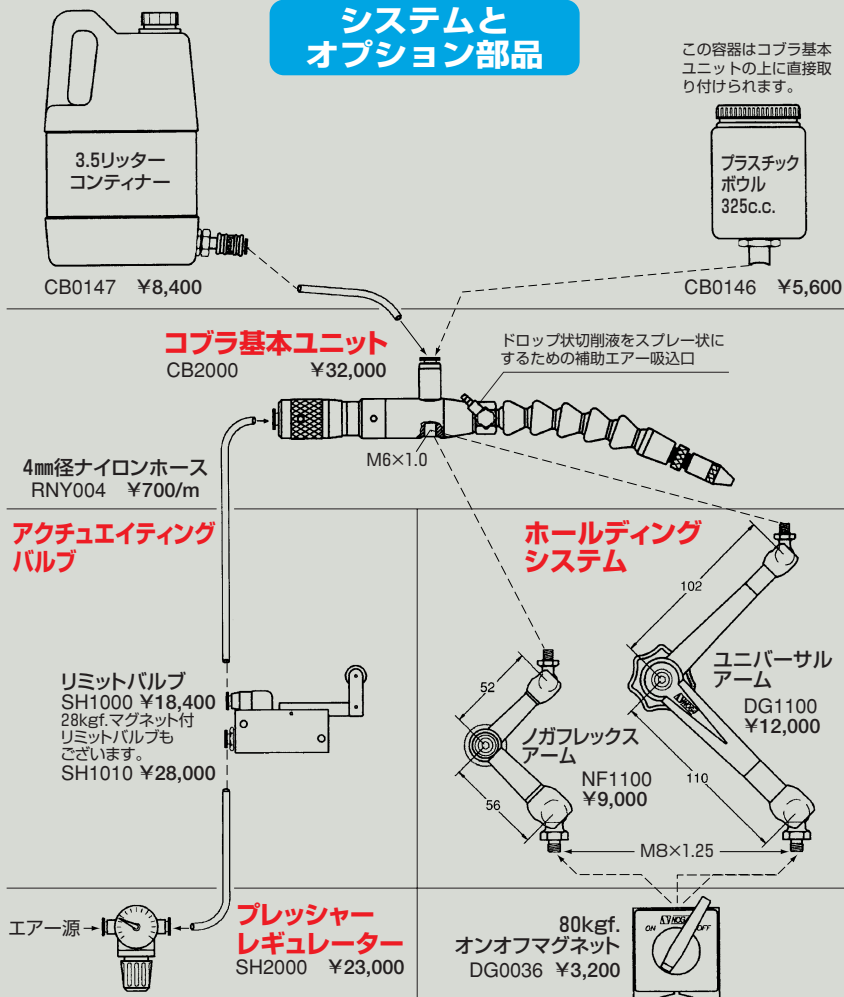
システムと
オプション部品

3.5リッター
コンティナー

CB0147 ¥8,400

この容器はコブラ基本ユニットの上に直接取り付けられます。

プラスチック
ボウル
325c.c.

CB0146 ¥5,600

コブラ基本ユニット
CB2000 ¥32,000

ドロップ状切削液をスプレー状にするための補助エアー吸込口

M6×1.0

4㎜径ナイロンホース
RNY004 ¥700/m

アクチュエイティング
バルブ

ホールディング
システム

102

ユニバーサル
アーム
DG1100
¥12,000

52

ノガフレックス
アーム
NF1100
¥9,000

56

110

リミットバルブ
SH1000 ¥18,400
28kgf.マグネット付
リミットバルブも
ございます。
SH1010 ¥28,000

M8×1.25

エアー源

プレッシャー
レギュレーター
SH2000 ¥23,000

80kgf.
オンオフマグネット
DG0036 ¥3,200

ON
OFF